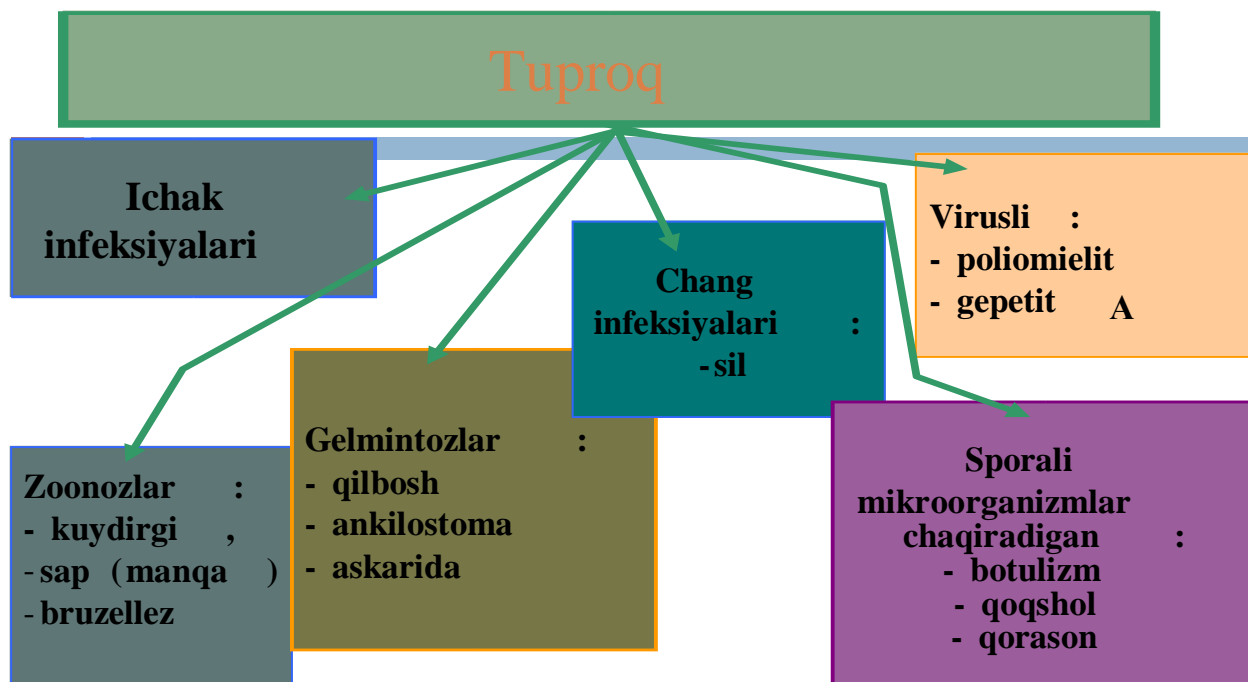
Tuproq

Ichak infeksiyalari

Chang infeksiyalari :
- sil

Virusli :
- poliomielit
- gepetit A

Zoonozlar :
- kuydirgi ,
- sap (manqa )
- bruzellez

Gelmintozlar :
- qilbosh
- ankilostoma
- askarida

Sporali mikroorganizmlar chaqiradigan :
- botulizm
- qoqshol
- qorason